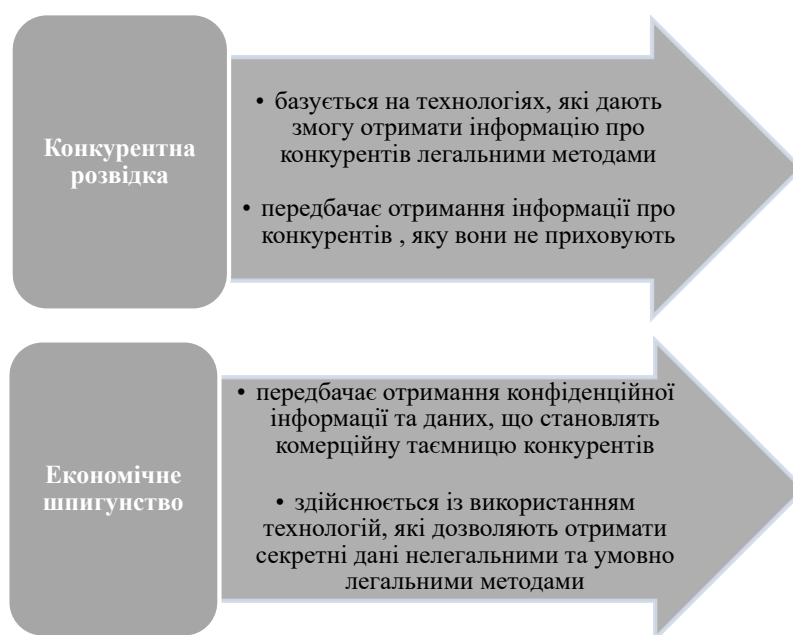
Конкурентна розвідка

• базується на технологіях, які дають змогу отримати інформацію про конкурентів легальними методами

• передбачає отримання інформації про конкурентів , яку вони не приховують

Економічне шпигунство

• передбачає отримання конфіденційної інформації та даних, що становлять комерційну таємницю конкурентів

• здійснюється із використанням технологій, які дозволяють отримати секретні дані нелегальними та умовно легальними методами